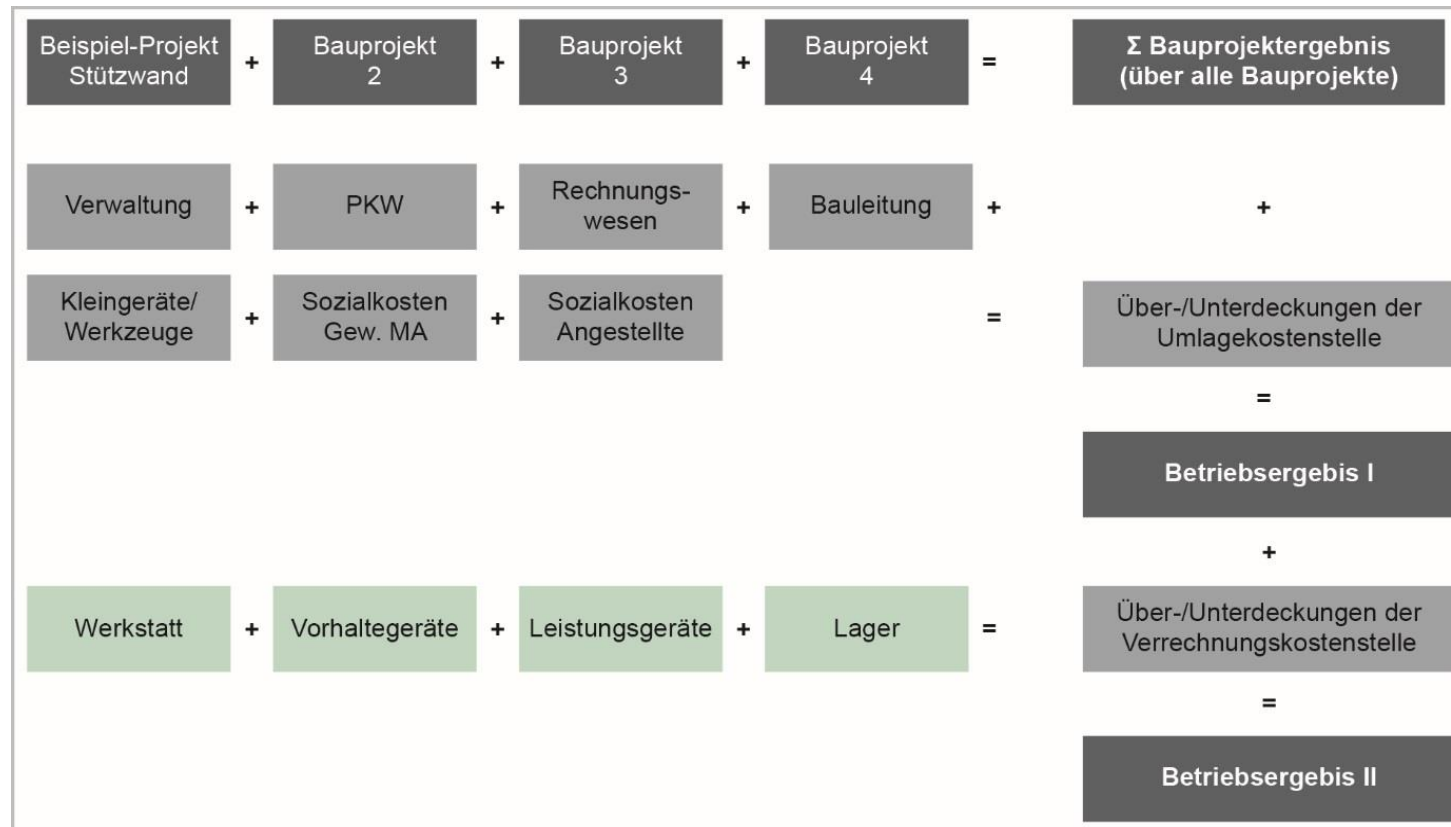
Beispiel-Projekt Stützwand + Bauprojekt 2 + Bauprojekt 3 + Bauprojekt 4 = Σ Bauprojektergebnis (über alle Bauprojekte)

Verwaltung + PKW + Rechnungswesen + Bauleitung + +

Kleingeräte/ Werkzeuge + Sozialkosten Gew. MA + Sozialkosten Angestellte = Über-/Unterdeckungen der Umlagekostenstelle

=

Betriebsergebis I

+

Werkstatt + Vorhaltegeräte + Leistungsgeräte + Lager = Über-/Unterdeckungen der Verrechnungskostenstelle

=

Betriebsergebis II